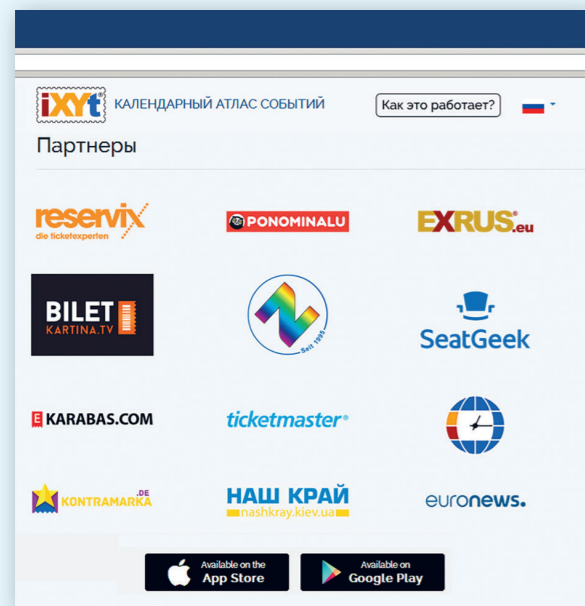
iXYt® КАЛЕНДАРНЫЙ АТЛАС СОБЫТИЙ

Как это работает?

Партнеры

reservix die ticketexperten

PONOMINALU

EXRUS.eu

BILET KARTINA.TV

Since 1995

SeatGeek

KARABAS.COM

ticketmaster®

KONTRAMARKA.DE

НАШ КРАЙ nashkray.kiev.ua

euronews.

Available on the App Store

Available on Google Play